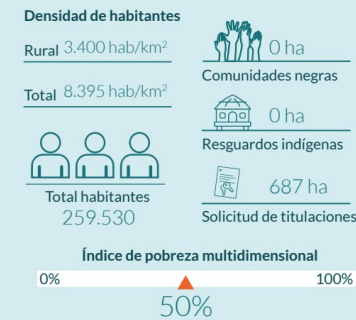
Densidad de habitantes

Rural 3.400 hab/km$^2$

Total 8.395 hab/km$^2$

Total habitantes
259.530

0 ha
Comunidades negras

0 ha
Resguardos indígenas

687 ha
Solicitud de titulaciones

Índice de pobreza multidimensional

0%

100%

50%